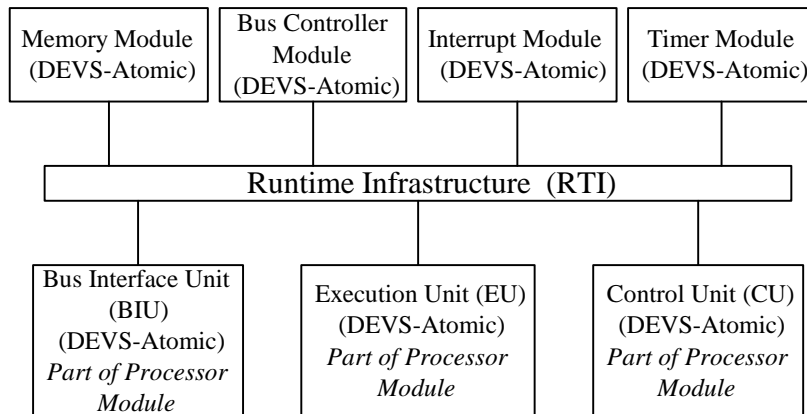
Memory Module
(DEVS-Atomic)

Bus Controller
Module
(DEVS-Atomic)

Interrupt Module
(DEVS-Atomic)

Timer Module
(DEVS-Atomic)

Runtime Infrastructure (RTI)

Bus Interface Unit
(BIU)
(DEVS-Atomic)
*Part of Processor Module*

Execution Unit (EU)
(DEVS-Atomic)
*Part of Processor Module*

Control Unit (CU)
(DEVS-Atomic)
*Part of Processor Module*